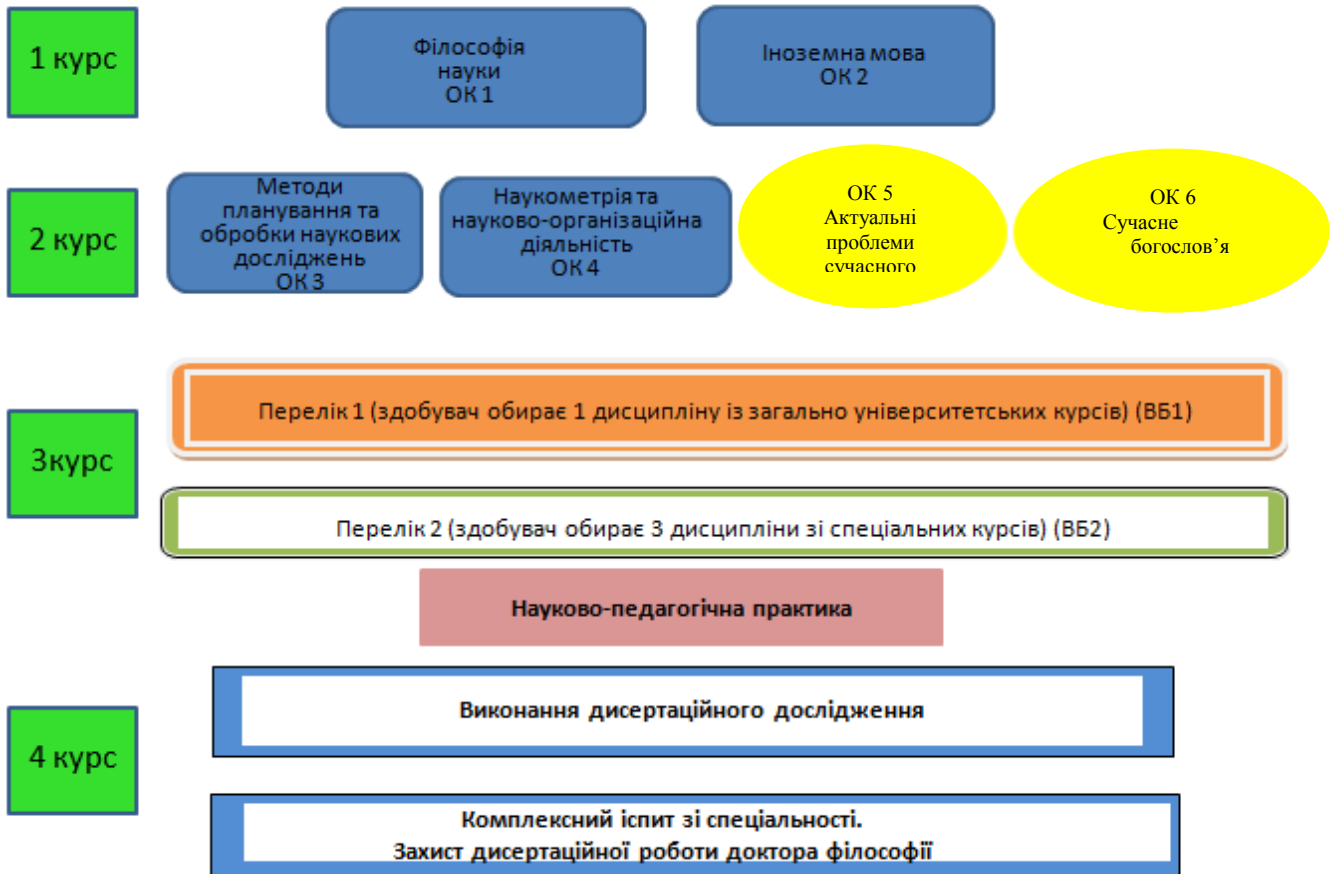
1 курс

Філософія науки ОК 1

Іноземна мова ОК 2

2 курс

Методи планування та обробки наукових досліджень ОК 3

Наукометрія та науково-організаційна діяльність ОК 4

ОК 5 Актуальні проблеми сучасного

ОК 6 Сучасне богослов’я

3курс

Перелік 1 (здобувач обирає 1 дисципліну із загально університетських курсів) (ВБ1)

Перелік 2 (здобувач обирає 3 дисципліни зі спеціальних курсів) (ВБ2)

Науково-педагогічна практика

4 курс

Виконання дисертаційного дослідження

Комплексний іспит зі спеціальності.
Захист дисертаційної роботи доктора філософії